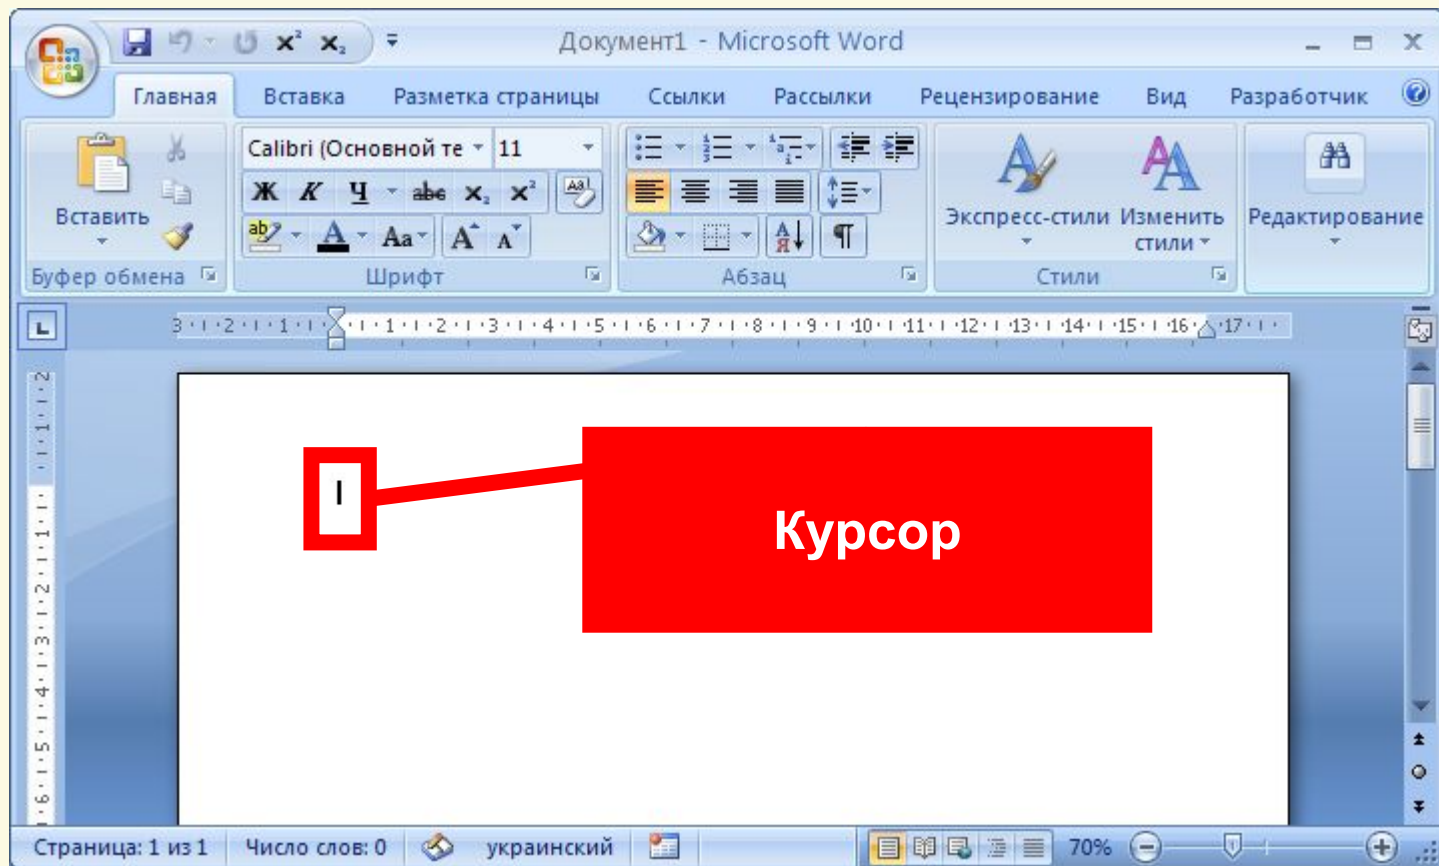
Документ1 - Microsoft Word

Главная
Вставка
Разметка страницы
Ссылки
Рассылки
Рецензирование
Вид
Разработчик

Вставить
Буфер обмена

Calibri (Основной те
11
Ж К Ч abc $x_2$ $x^2$
Aa
Шрифт

Абзац

Экспресс-стили
Изменить стили
Стили

Редактирование

3 · 2 · 1 · 1 · 2 · 3 · 4 · 5 · 6 · 7 · 8 · 9 · 10 · 11 · 12 · 13 · 14 · 15 · 16 · 17

Курсор

Страница: 1 из 1
Число слов: 0
украинский
70%